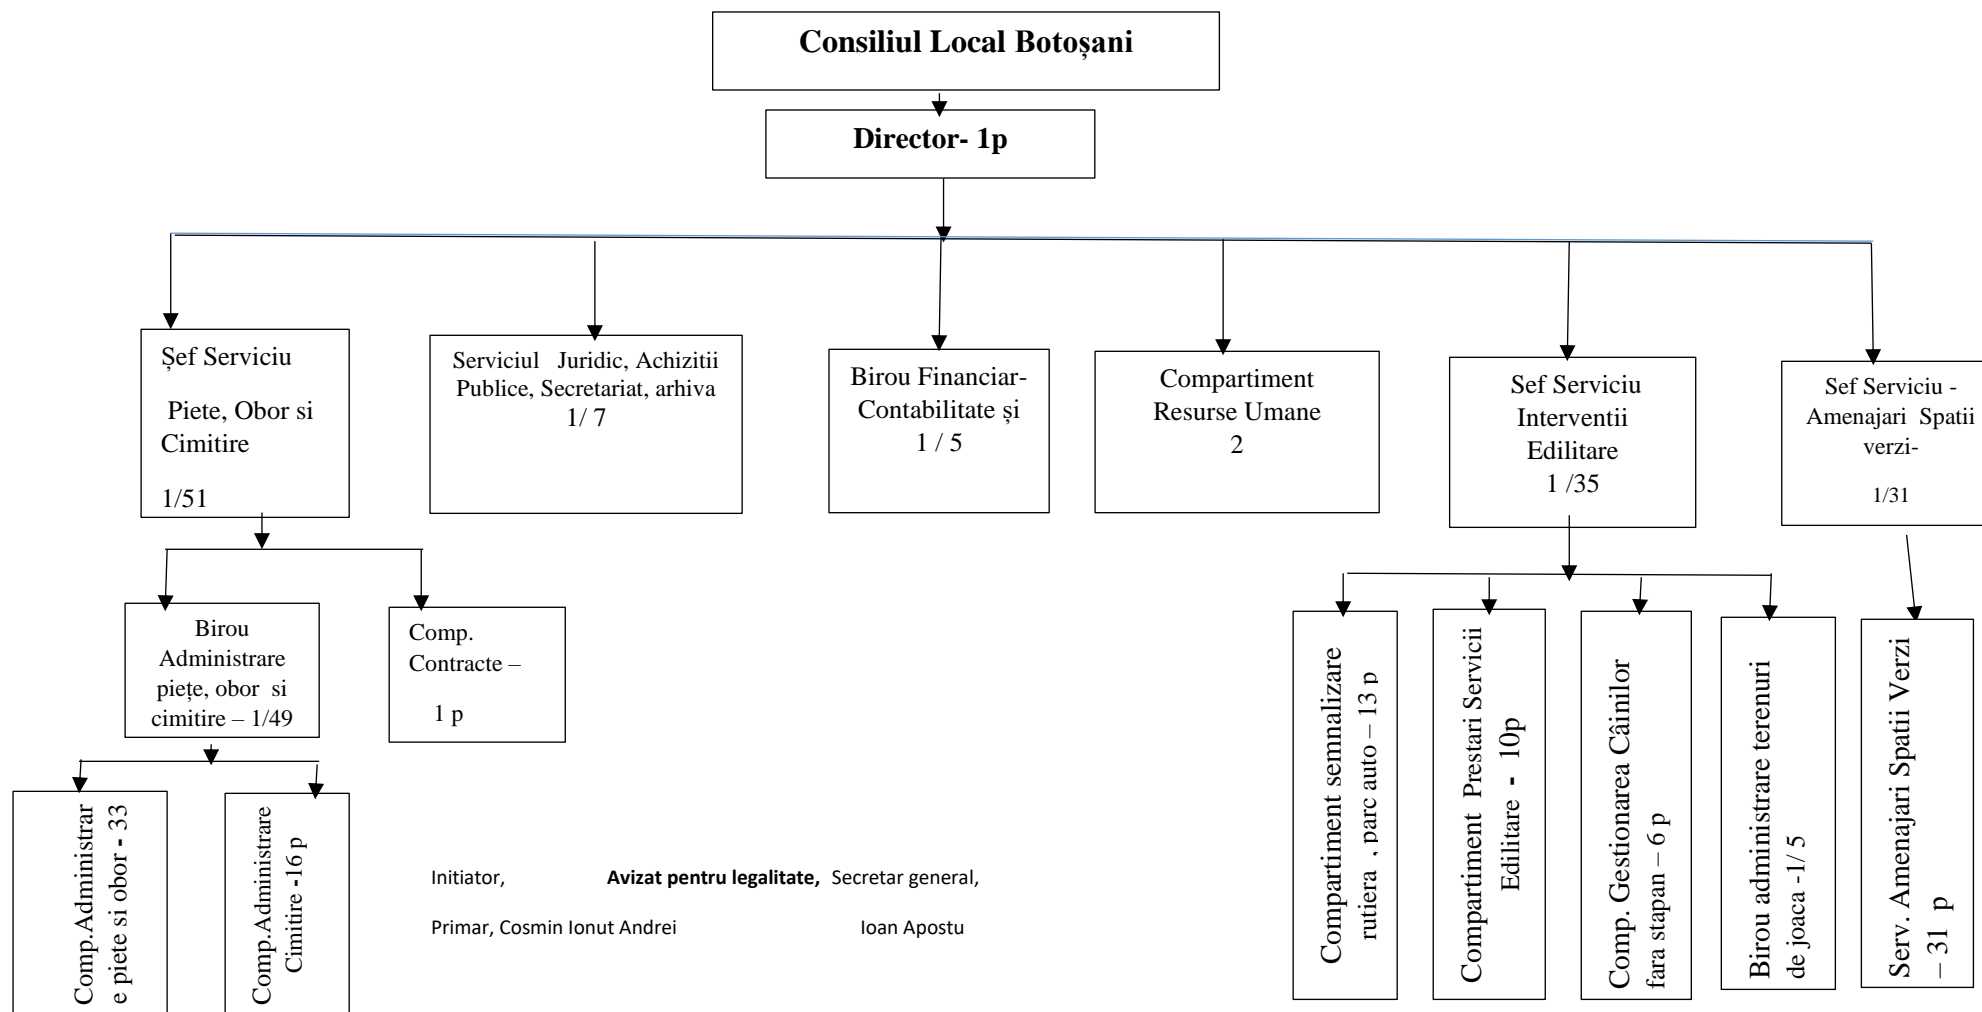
Consiliul Local Botoșani

Director- 1p

Șef Serviciu

Piete, Obor si Cimitire

1/51

Serviciul Juridic, Achizitii Publice, Secretariat, arhiva 1/ 7

Birou Financiar-Contabilitate și 1 / 5

Compartiment Resurse Umane 2

Sef Serviciu Interventii Edilitare 1 /35

Sef Serviciu - Amenajari Spatii verzi-

1/31

Birou Administrare piețe, obor si cimitire – 1/49

Comp. Contracte –

1 p

Comp.Administrare piete si obor - 33

Comp.Administrare Cimitire -16 p

Initiator, Avizat pentru legalitate, Secretar general,

Primar, Cosmin Ionut Andrei Ioan Apostu

Compartiment semnalizare rutiera , parc auto – 13 p

Compartiment Prestari Servicii Edilitare - 10p

Comp. Gestionarea Câinilor fara stapan – 6 p

Birou administrare terenuri de joaca -1/ 5

Serv. Amenajari Spatii Verzi – 31 p